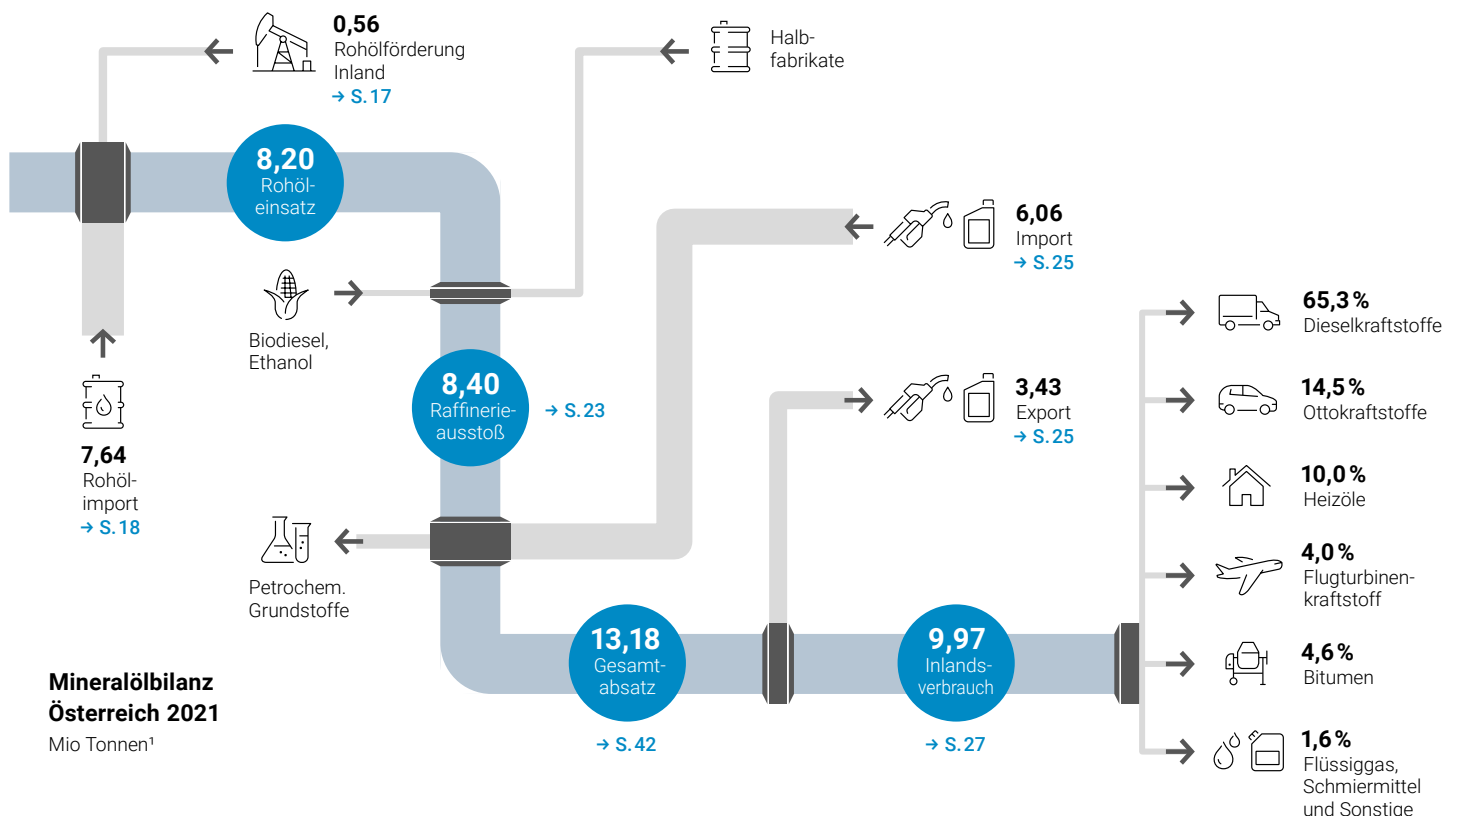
0,56
Rohölförderung Inland
→ S.17

Halbfabrikate

8,20
Rohöleinsatz

6,06
Import
→ S.25

Biodiesel, Ethanol

8,40
Raffinerieausstoß

→ S.23

65,3 %
Dieselkraftstoffe

3,43
Export
→ S.25

14,5 %
Ottokraftstoffe

7,64
Rohölimport
→ S.18

10,0 %
Heizöle

Petrochem. Grundstoffe

4,0 %
Flugturbinenkraftstoff

13,18
Gesamtabsatz

9,97
Inlandsverbrauch

4,6 %
Bitumen

Mineralölbilanz Österreich 2021
Mio Tonnen¹

→ S.42

→ S.27

1,6 %
Flüssiggas, Schmiermittel und Sonstige